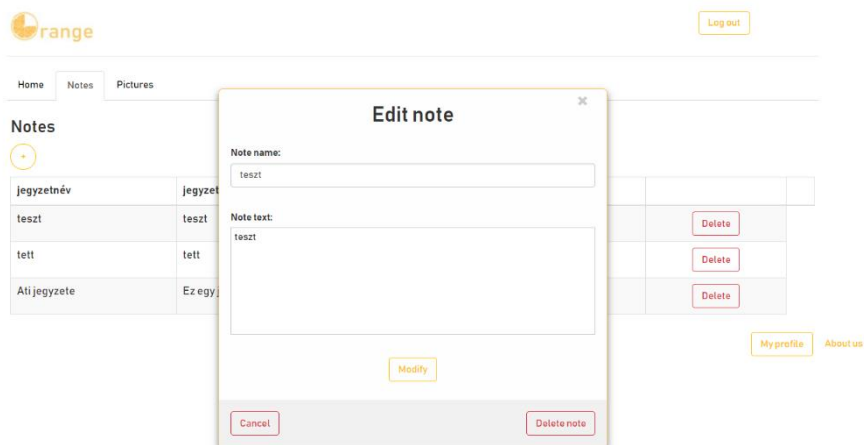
Orange

Log out

Home Notes Pictures

Notes

+

| jegyzetnév | jegyzet | |
|---|---|---|
| teszt | teszt | Delete |
| tett | tett | Delete |
| Ati jegyzete | Ez egy | Delete |

My profile About us

Edit note

×

Note name:

teszt

Note text:

teszt

Modify

Cancel

Delete note